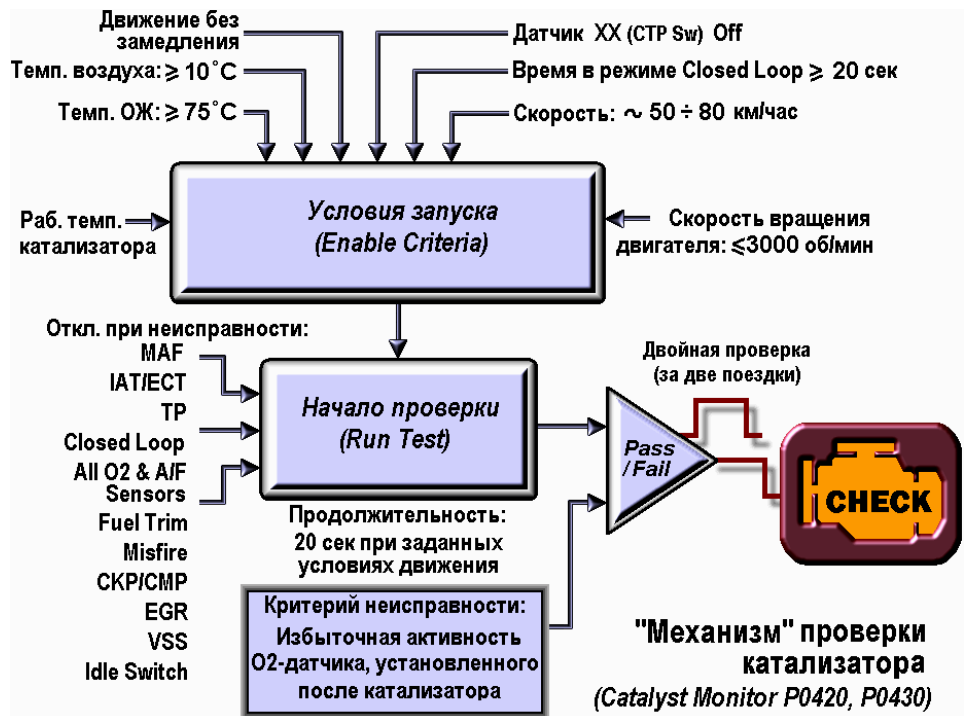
Движение без замедления

Темп. воздуха: $\geqslant 10^\circ C$

Темп. ОЖ: $\geqslant 75^\circ C$

Датчик XX (CTP Sw) Off

Время в режиме Closed Loop $\geqslant$ 20 сек

Скорость: $\sim 50 \div 80$ км/час

Раб. темп. катализатора

Условия запуска
(Enable Criteria)

Скорость вращения двигателя: $\leqslant$3000 об/мин

Откл. при неисправности:
MAF
IAT/ECT
TP
Closed Loop
All O2 & A/F Sensors
Fuel Trim
Misfire
CKP/CMP
EGR
VSS
Idle Switch

Начало проверки
(Run Test)

Двойная проверка
(за две поездки)

Pass / Fail

CHECK

Продолжительность:
20 сек при заданных условиях движения

Критерий неисправности:
Избыточная активность O2-датчика, установленного после катализатора

"Механизм" проверки катализатора
(Catalyst Monitor P0420, P0430)